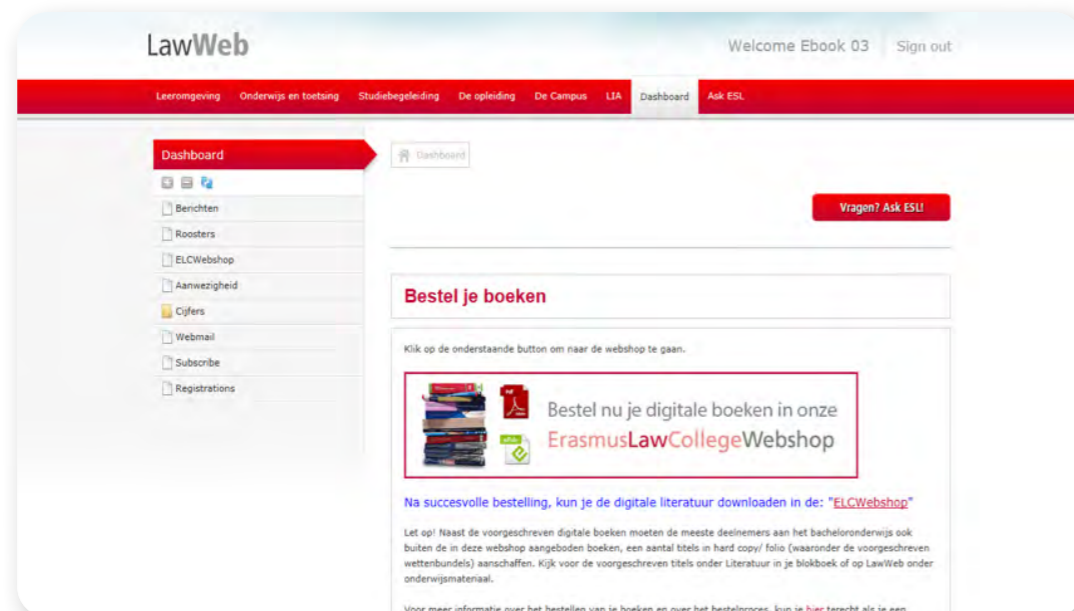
LawWeb

Welcome Ebook 03 Sign out

Leeromgeving Onderwijs en toetsing Studiebegeleiding De opleiding De Campus LIA Dashboard Ask ESL

Dashboard

Berichten
Roosters
ELCWebshop
Aanwezigheid
Cijfers
Webmail
Subscribe
Registrations

Dashboard

Vragen? Ask ESL!

Bestel je boeken

Klik op de onderstaande button om naar de webshop te gaan.

pdf
epub

Bestel nu je digitale boeken in onze
ErasmusLawCollegeWebshop

Na succesvolle bestelling, kun je de digitale literatuur downloaden in de: "ELCWebshop"

Let op! Naast de voorgeschreven digitale boeken moeten de meeste deelnemers aan het bacheloronderwijs ook buiten de in deze webshop aangeboden boeken, een aantal titels in hard copy/ folio (waaronder de voorgeschreven wettenbundels) aanschaffen. Kijk voor de voorgeschreven titels onder Literatuur in je blokboek of op LawWeb onder onderwijsmateriaal.

Voor meer informatie over het bestellen van je boeken en over het bestelproces, kun je hier terecht als je een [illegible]